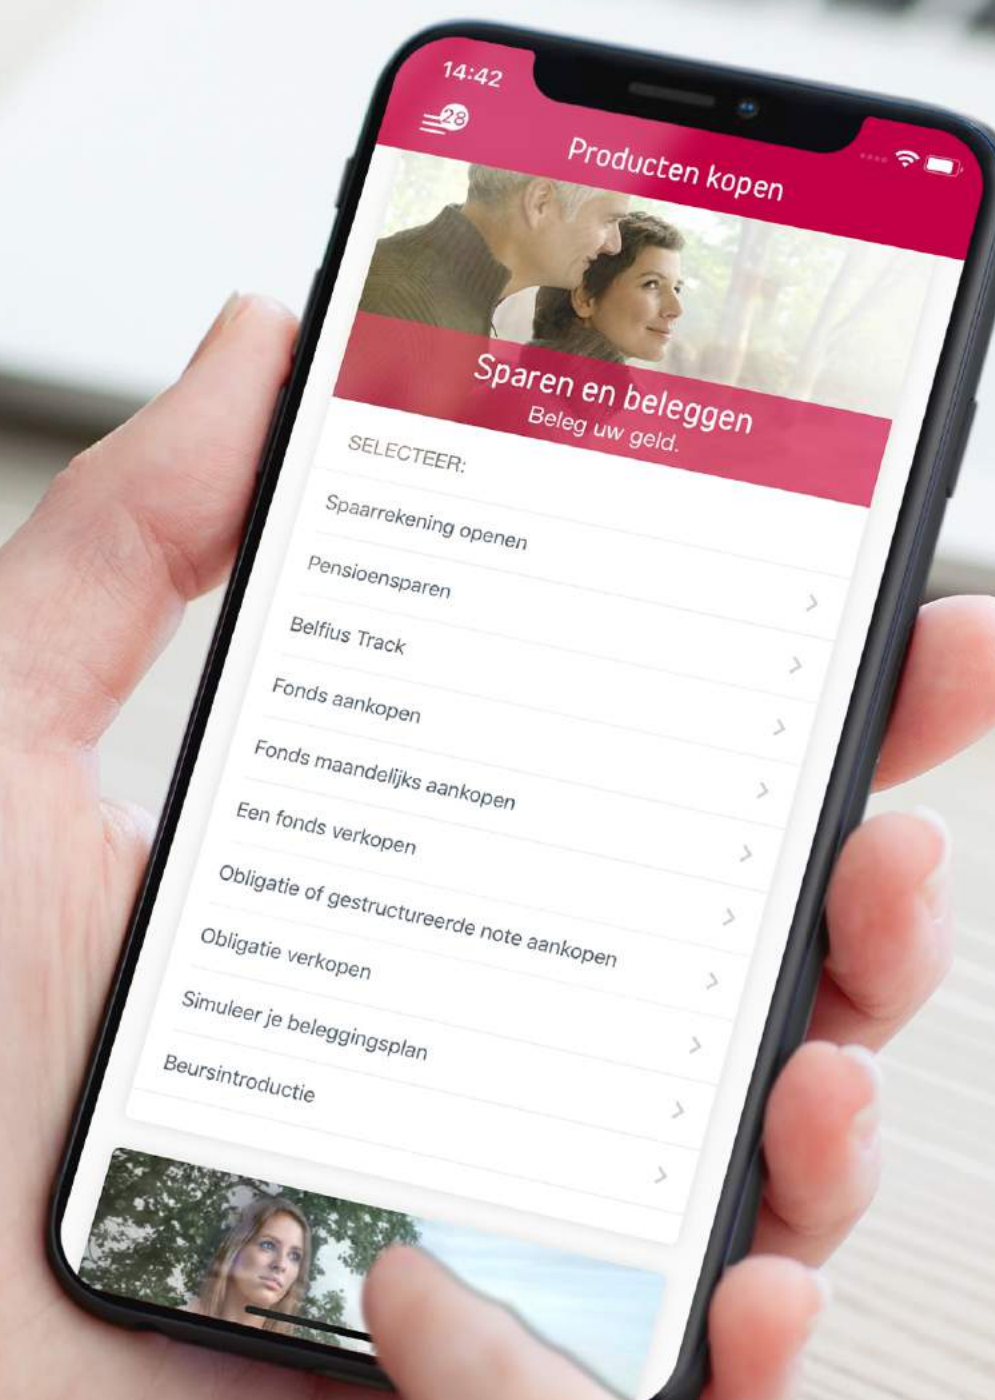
14:42

28

Producten kopen

Sparen en beleggen
Beleg uw geld.

SELECTEER:

Spaarrekening openen

Pensioensparen

Belfius Track

Fonds aankopen

Fonds maandelijks aankopen

Een fonds verkopen

Obligatie of gestructureerde note aankopen

Obligatie verkopen

Simuleer je beleggingsplan

Beursintroductie